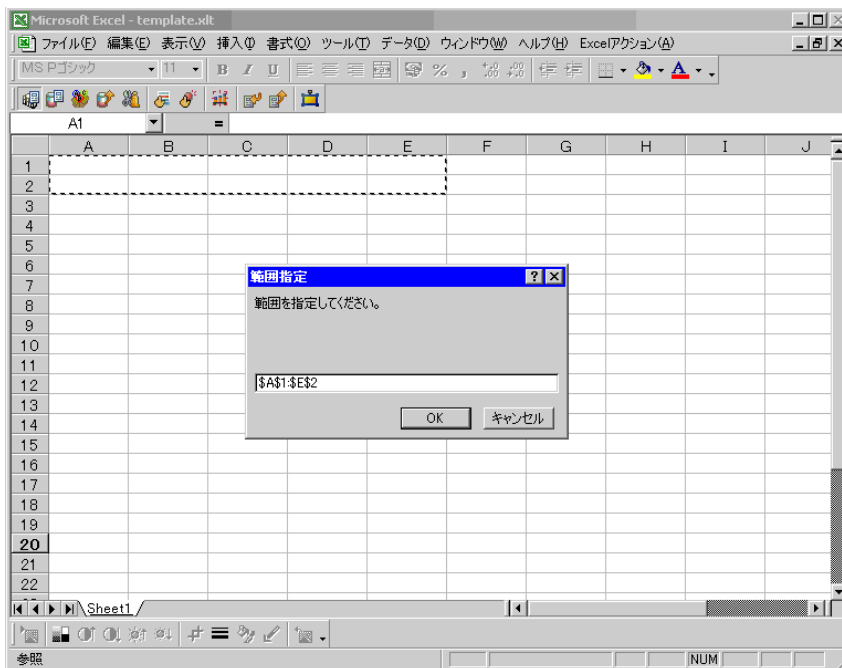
Microsoft Excel - template.xlt

ファイル(F) 編集(E) 表示(V) 挿入(I) 書式(O) ツール(T) データ(D) ウィンドウ(W) ヘルプ(H) Excelアクション(A)

MS Pゴシック 11 B I U

A1 =

| | A | B | C | D | E | F | G | H | I | J |
|---|---|---|---|---|---|---|---|---|---|---|
| 1 | | | | | | | | | | |
| 2 | | | | | | | | | | |
| 3 | | | | | | | | | | |
| 4 | | | | | | | | | | |
| 5 | | | | | | | | | | |
| 6 | | | | | | | | | | |
| 7 | | | | | | | | | | |
| 8 | | | | | | | | | | |
| 9 | | | | | | | | | | |
| 10 | | | | | | | | | | |
| 11 | | | | | | | | | | |
| 12 | | | | | | | | | | |
| 13 | | | | | | | | | | |
| 14 | | | | | | | | | | |
| 15 | | | | | | | | | | |
| 16 | | | | | | | | | | |
| 17 | | | | | | | | | | |
| 18 | | | | | | | | | | |
| 19 | | | | | | | | | | |
| 20 | | | | | | | | | | |
| 21 | | | | | | | | | | |
| 22 | | | | | | | | | | |

範囲指定

範囲を指定してください。

$A$1:$E$2

OK キャンセル

Sheet1

参照

NUM